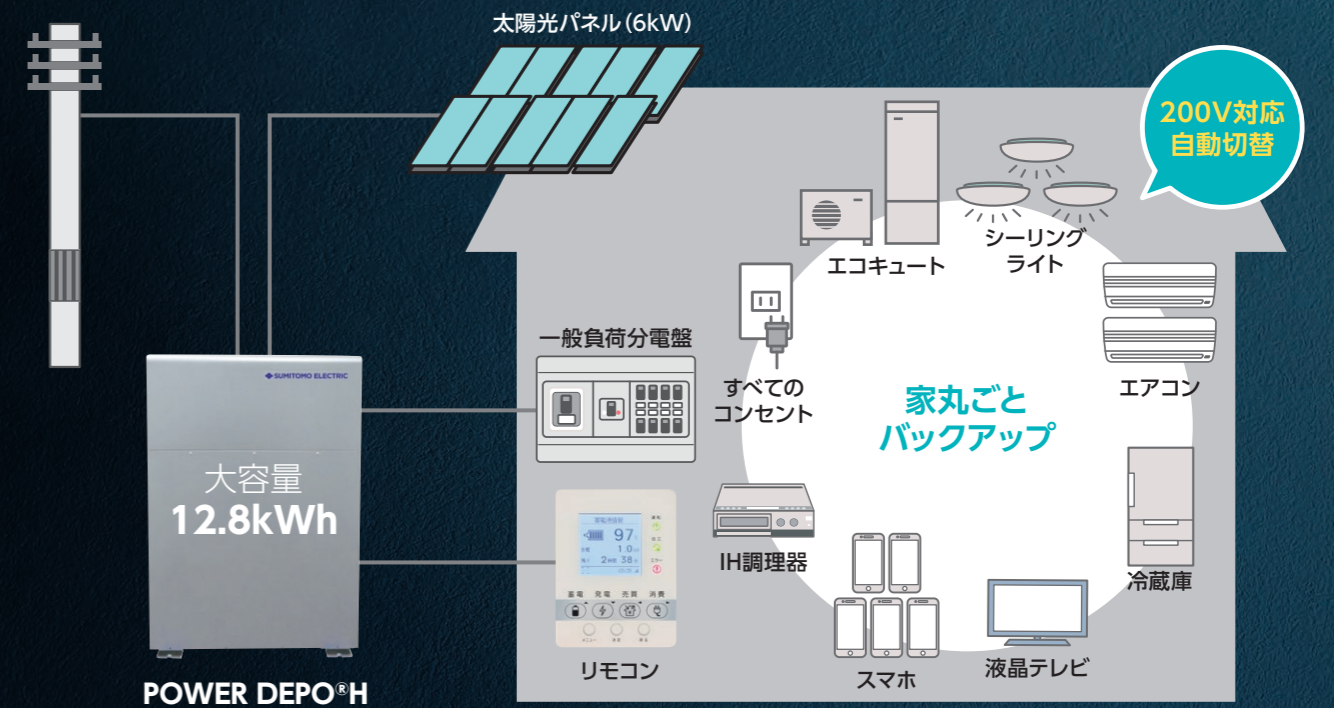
太陽光パネル(6kW)

200V対応
自動切替

エコキュート

シーリング
ライト

エアコン

一般負荷分電盤

すべての
コンセント

家丸ごと
バックアップ

SUMITOMO ELECTRIC

大容量
12.8kWh

IH調理器

冷蔵庫

家電残量
97
1.0
2
38

蓄電　発電　売買　消費

リモコン

スマホ

液晶テレビ

POWER DEPO®H